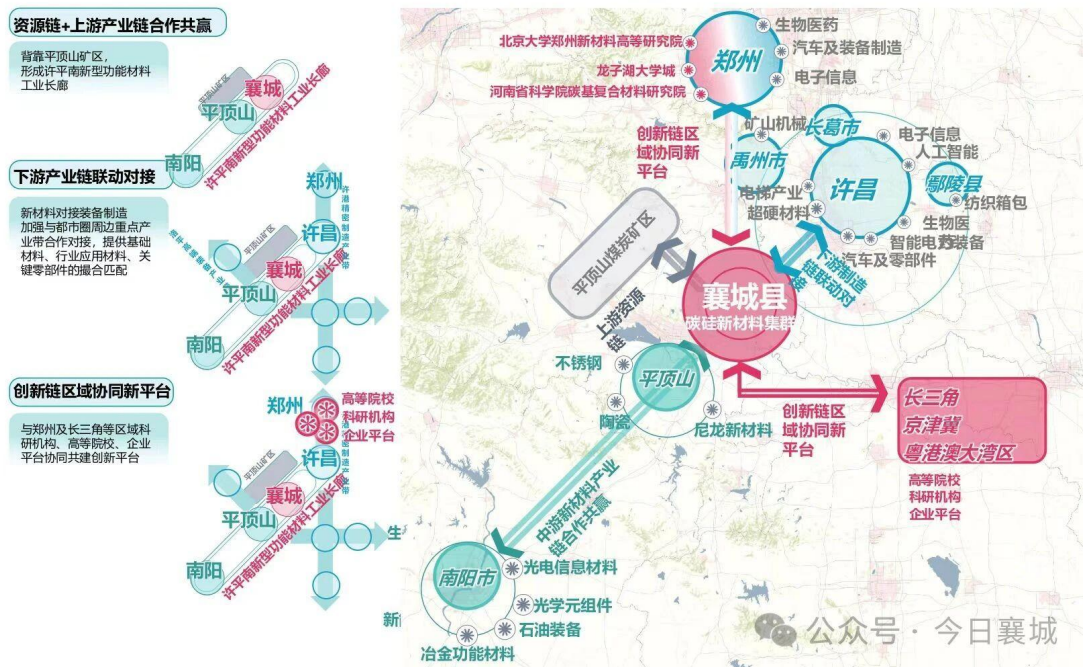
资源链+上游产业链合作共赢

背靠平顶山矿区，形成许平南新型功能材料工业长廊

平顶山矿区
襄城
平顶山
南阳
许平南新型功能材料工业长廊

下游产业链联动对接

新材料对接装备制造加强与都市圈周边重点产业带合作对接，提供基础材料、行业应用材料、关键零部件的撮合匹配

郑州
许昌
襄城
平顶山
南阳
许平南新型功能材料工业长廊

创新链区域协同新平台

与郑州及长三角等区域科研机构、高等院校、企业平台协同共建创新平台

郑州
高等院校
科研机构
企业平台
许昌
襄城
平顶山
南阳
许平南新型功能材料工业长廊

北京大学郑州新材料高等研究院
龙子湖大学城
河南省科学院碳基复合材料研究院
郑州
生物医药
汽车及装备制造
电子信息
创新链区域协同新平台
矿山机械
长葛市
禹州市
电子信息
人工智能
许昌
鄢陵县
纺织箱包
电梯产业
超硬材料
生物医药
智能电力装备
汽车及零部件
下游制造链联动对接
平顶山煤炭矿区
襄城县
碳硅新材料集群
上游资源链
不锈钢
平顶山
陶瓷
尼龙新材料
创新链区域协同新平台
长三角
京津冀
粤港澳大湾区
高等院校
科研机构
企业平台
中游新材料产业链合作共赢
南阳市
光电信息材料
光学元组件
石油装备
冶金功能材料
公众号 · 今日襄城